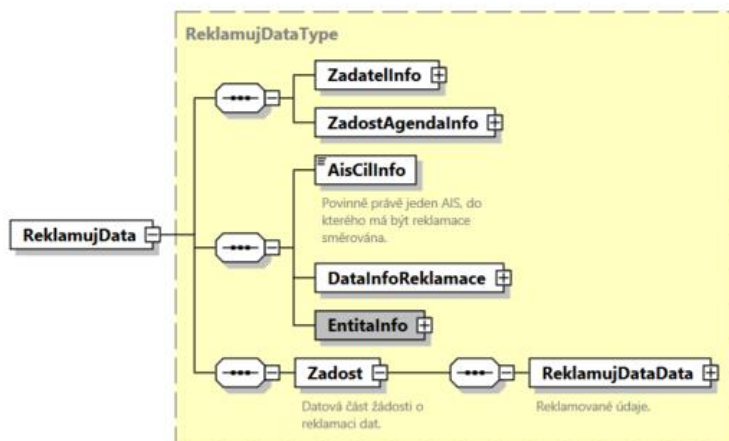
ReklamujDataType

ReklamujData

ZadatelInfo

ZadostAgendaInfo

AisCilInfo

Povinně právě jeden AIS, do kterého má být reklamace směrována.

DataInfoReklamace

EntitaInfo

Zadost

Datová část žádosti o reklamaci dat.

ReklamujDataData

Reklamované údaje.